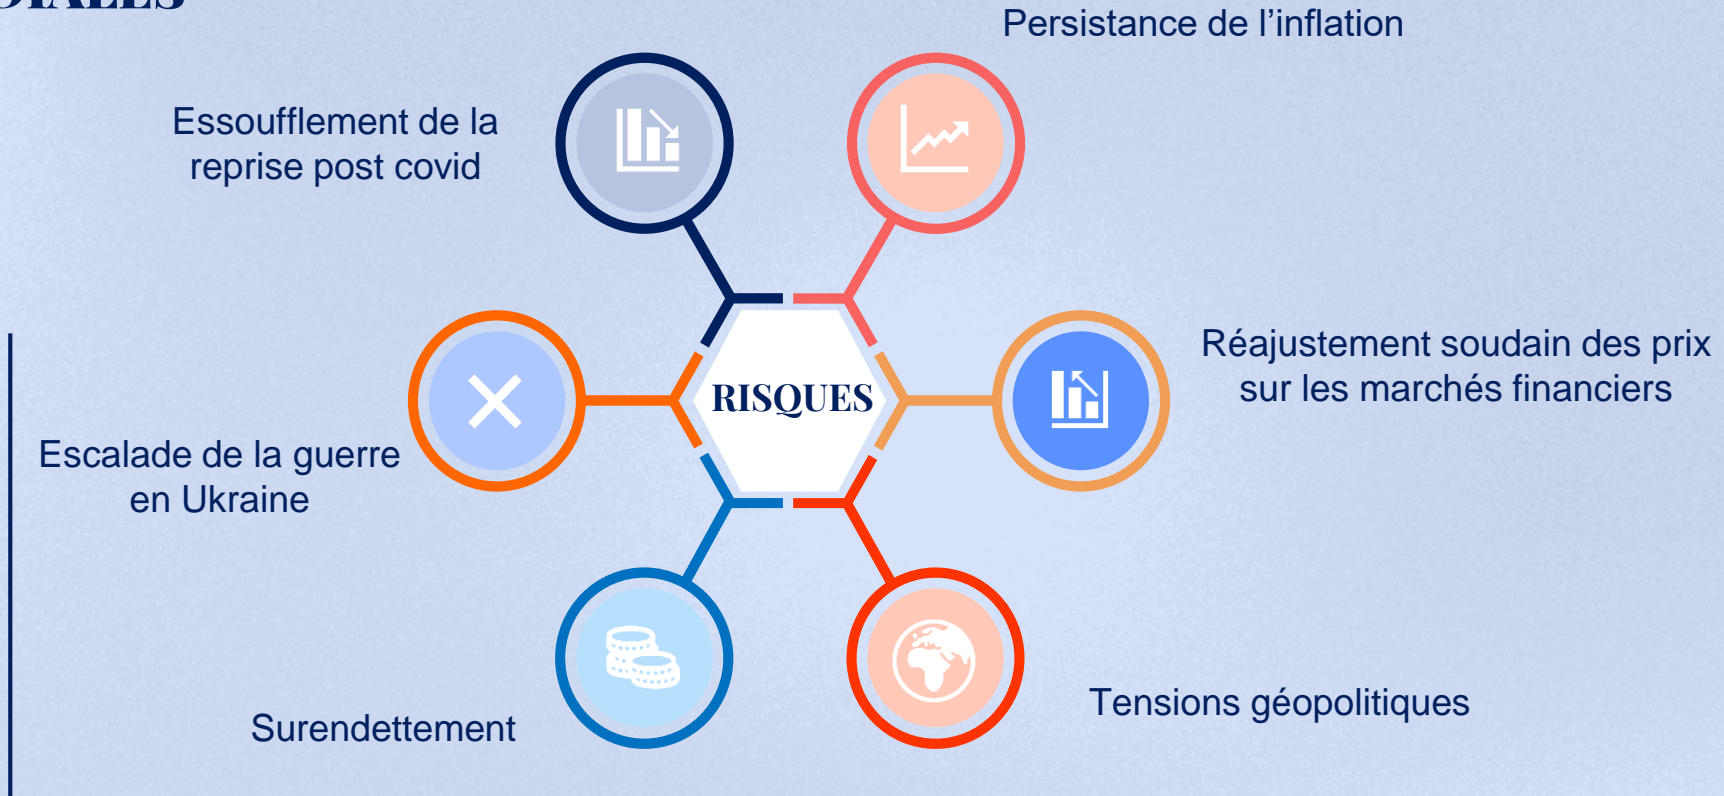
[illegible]

Persistance de l’inflation

Essoufflement de la reprise post covid

RISQUES

Réajustement soudain des prix sur les marchés financiers

Escalade de la guerre en Ukraine

Surendettement

Tensions géopolitiques